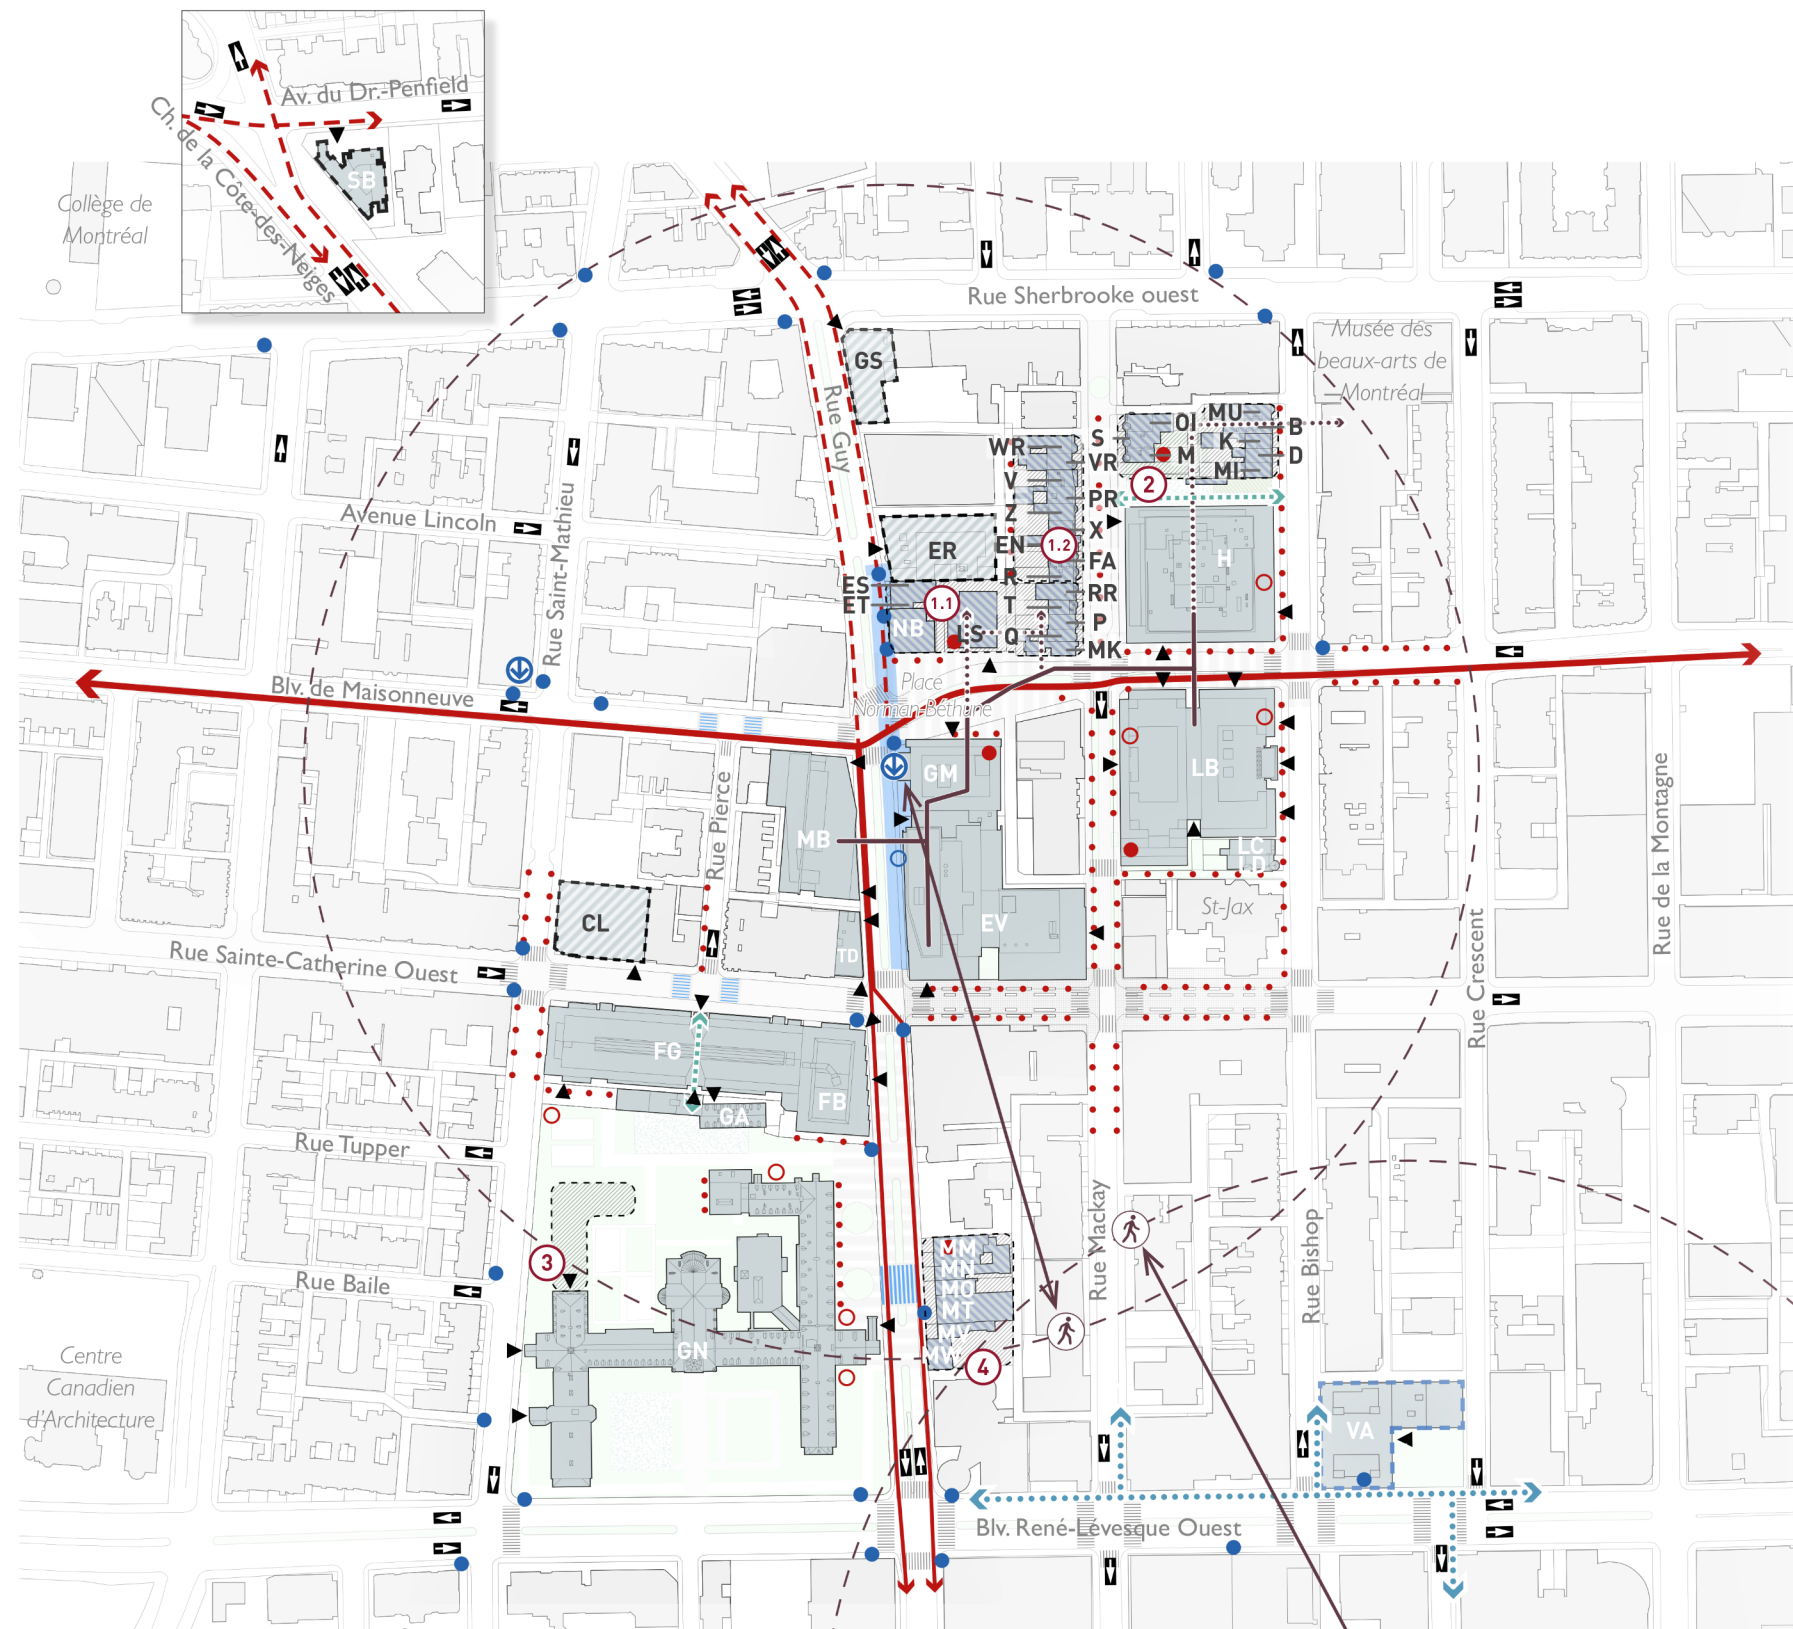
Av. du Dr.-Penfield
Ch. de la Côte-des-Neiges
SB
Collège de Montréal
Rue Sherbrooke ouest
GS
Musée des beaux-arts de Montréal
Rue Guy
MU
OI
B
S
K
WR
M
D
VR
MI
V
2
PR
Z
X
EN
1.2
H
ER
FA
ES
ET
1.1
R
RR
T
NB
LS
Q
P
MK
Avenue Lincoln
Rue Saint-Mathieu
Blv. de Maisonneuve
Place Norman-Bethune
GM
LB
MB
Rue Pierce
LC
LD
CL
EV
St-Jax
TD
Rue Sainte-Catherine Ouest
FG
FB
GA
Rue Tupper
Rue de la Montagne
Rue Crescent
3
Rue Baile
MM
MN
MO
MT
MV
MW
4
GN
Rue Mackay
Rue Bishop
Centre Canadien d'Architecture
VA
Blv. René-Lévesque Ouest